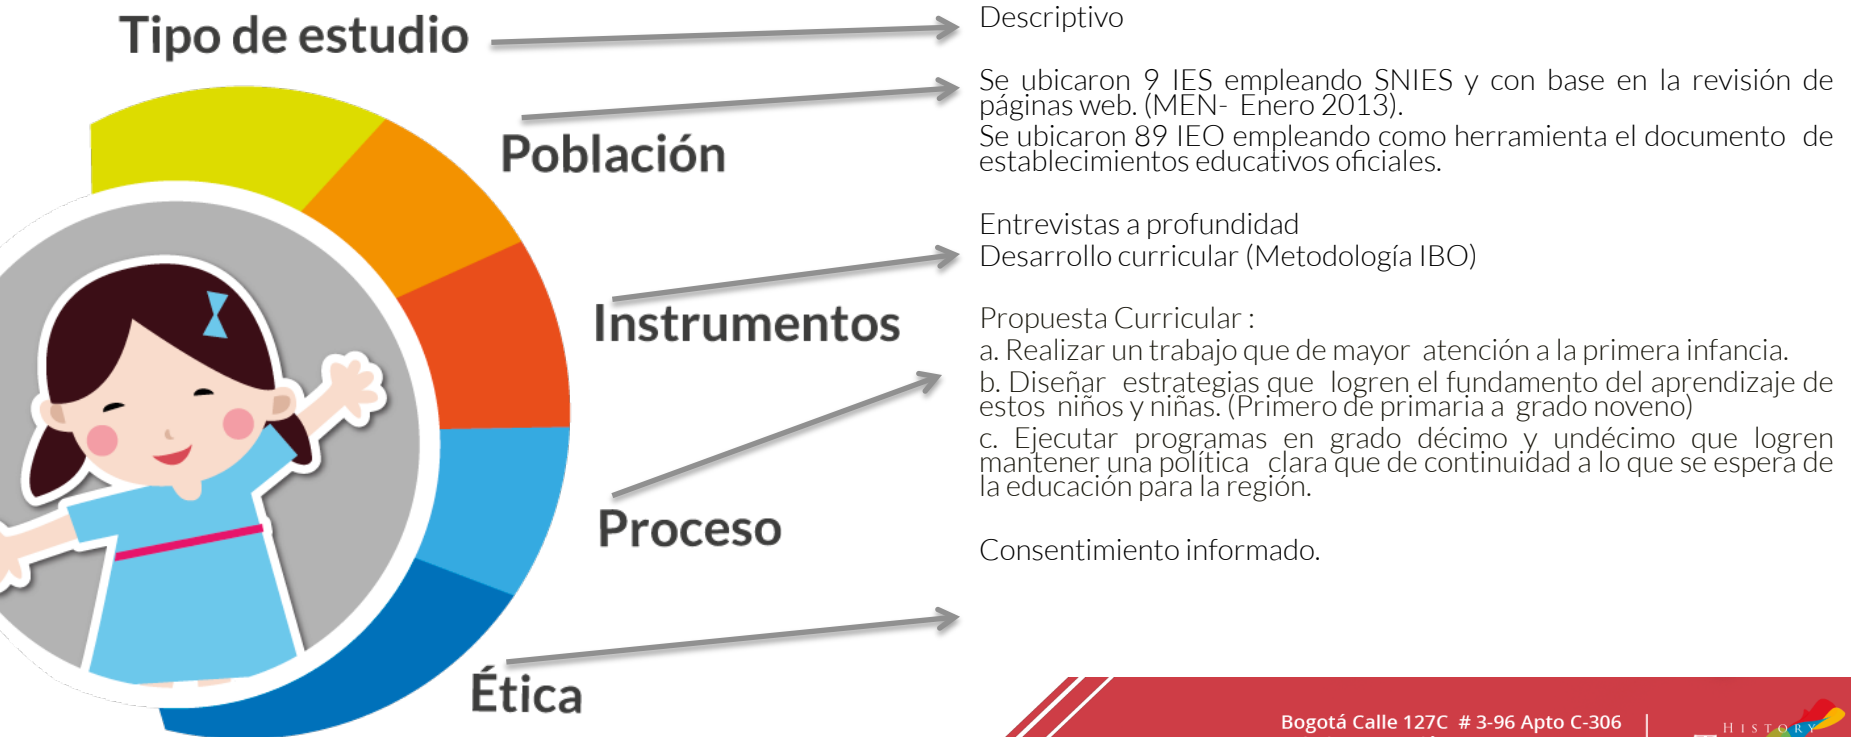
Tipo de estudio

Descriptivo

Población

Se ubicaron 9 IES empleando SNIES y con base en la revisión de páginas web. (MEN- Enero 2013).
Se ubicaron 89 IEO empleando como herramienta el documento de establecimientos educativos oficiales.

Instrumentos

Entrevistas a profundidad
Desarrollo curricular (Metodología IBO)

Proceso

Propuesta Curricular :
a. Realizar un trabajo que de mayor atención a la primera infancia.
b. Diseñar estrategias que logren el fundamento del aprendizaje de estos niños y niñas. (Primero de primaria a grado noveno)
c. Ejecutar programas en grado décimo y undécimo que logren mantener una política clara que de continuidad a lo que se espera de la educación para la región.

Ética

Consentimiento informado.

Bogotá Calle 127C # 3-96 Apto C-306

HISTORY